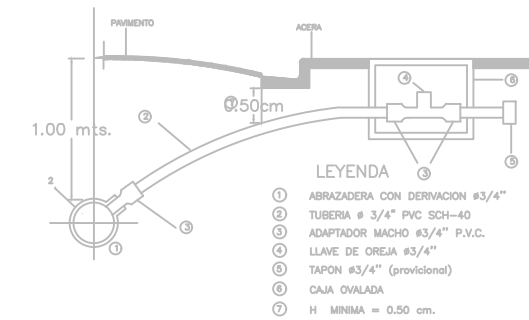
PAVIMENTO
ACERA
④
⑥
⑦ 0.50cm
1.00 mts.
②
③
⑤
LEYENDA
2
③
①

① ABRAZADERA CON DERIVACION ø3/4"
② TUBERIA ø 3/4" PVC SCH-40
③ ADAPTADOR MACHO ø3/4" P.V.C.
④ LLAVE DE OREJA ø3/4"
⑤ TAPON ø3/4" (provicional)
⑥ CAJA OVALADA
⑦ H MINIMA = 0.50 cm.